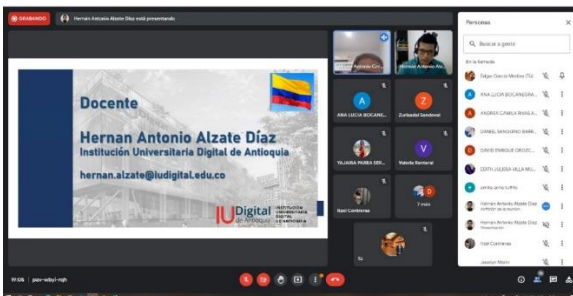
GRABANDO
Hernan Antonio Alzate Diaz está presentando

Docente
Hernan Antonio Alzate Díaz
Institución Universitaria Digital de Antioquia
hernan.alzate@iudigital.edu.co
IU Digital de Antioquia
INSTITUCIÓN UNIVERSITARIA DIGITAL DE ANTIOQUIA

Antonio Cr...
Hernan Antonio Al...
A
ANA LUCIA BOCANE...
Z
Zuribadai Sandoval
YAJAIRA PARRA DEV...
V
Valeria Santoval
Itzel Contreras
7 más
Tú

Personas
Buscar a gente
En la llamada
Edgar Garcia Medina (Tú)
ANA LUCIA BOCANEGRA...
ANDREA CAMILA RIVAS A...
DANIEL SANGUINO BARR...
DAVID ENRIQUE OROZC...
EDITH JULIESA VILLA MU...
jenna arno tuffio
Hernan Antonio Alzate Diaz
Hernan Antonio Alzate Diaz
Presentación
Itzel Contreras
Jennyer Marin

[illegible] | pqo-wbyi-mjh